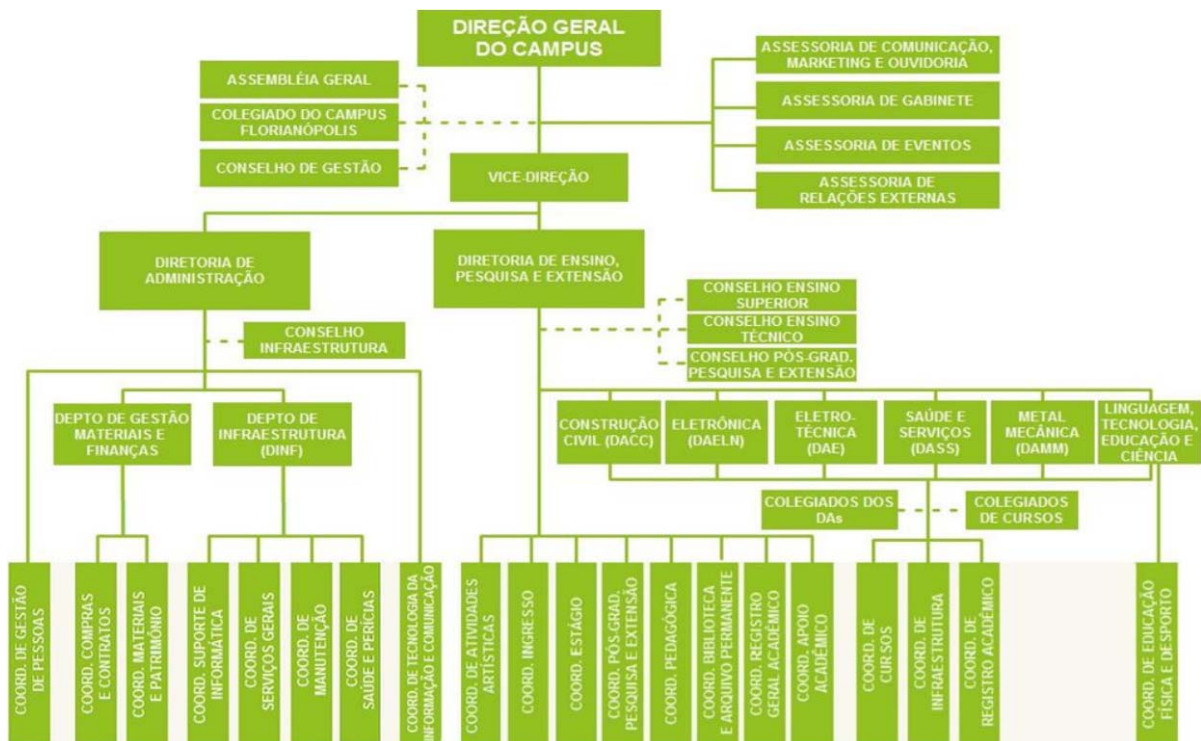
DIREÇÃO GERAL DO CAMPUS

ASSEMBLÉIA GERAL

COLEGIADO DO CAMPUS FLORIANÓPOLIS

CONSELHO DE GESTÃO

ASSESSORIA DE COMUNICAÇÃO, MARKETING E OUVIDORIA

ASSESSORIA DE GABINETE

ASSESSORIA DE EVENTOS

ASSESSORIA DE RELAÇÕES EXTERNAS

VICE-DIREÇÃO

DIRETORIA DE ADMINISTRAÇÃO

DIRETORIA DE ENSINO, PESQUISA E EXTENSÃO

CONSELHO ENSINO SUPERIOR

CONSELHO ENSINO TÉCNICO

CONSELHO PÓS-GRAD. PESQUISA E EXTENSÃO

CONSELHO INFRAESTRUTURA

DEPTO DE GESTÃO MATERIAIS E FINANÇAS

DEPTO DE INFRAESTRUTURA (DINF)

CONSTRUÇÃO CIVIL (DACC)

ELETRÔNICA (DAELN)

ELETRO-TÉCNICA (DAE)

SAÚDE E SERVIÇOS (DASS)

METAL MECÂNICA (DAMM)

LINGUAGEM, TECNOLOGIA, EDUCAÇÃO E CIÊNCIA

COLEGIADOS DOS DAs

COLEGIADOS DE CURSOS

COORD. DE GESTÃO DE PESSOAS

COORD. COMPRAS E CONTRATOS

COORD. MATERIAIS E PATRIMÔNIO

COORD. SUPORTE DE INFORMÁTICA

COORD. DE SERVIÇOS GERAIS

COORD. DE MANUTENÇÃO

COORD. DE SAÚDE E PERÍCIAS

COORD. DE TECNOLOGIA DA INFORMAÇÃO E COMUNICAÇÃO

COORD. DE ATIVIDADES ARTÍSTICAS

COORD. INGRESSO

COORD. ESTÁGIO

COORD. PÓS-GRAD. PESQUISA E EXTENSÃO

COORD. PEDAGÓGICA

COORD. BIBLIOTECA E ARQUIVO PERMANENTE

COORD. REGISTRO GERAL ACADÊMICO

COORD. APOIO ACADÊMICO

COORD. DE CURSOS

COORD. DE INFRAESTRUTURA

COORD. DE REGISTRO ACADÊMICO

COORD. DE EDUCAÇÃO FÍSICA E DESPORTO